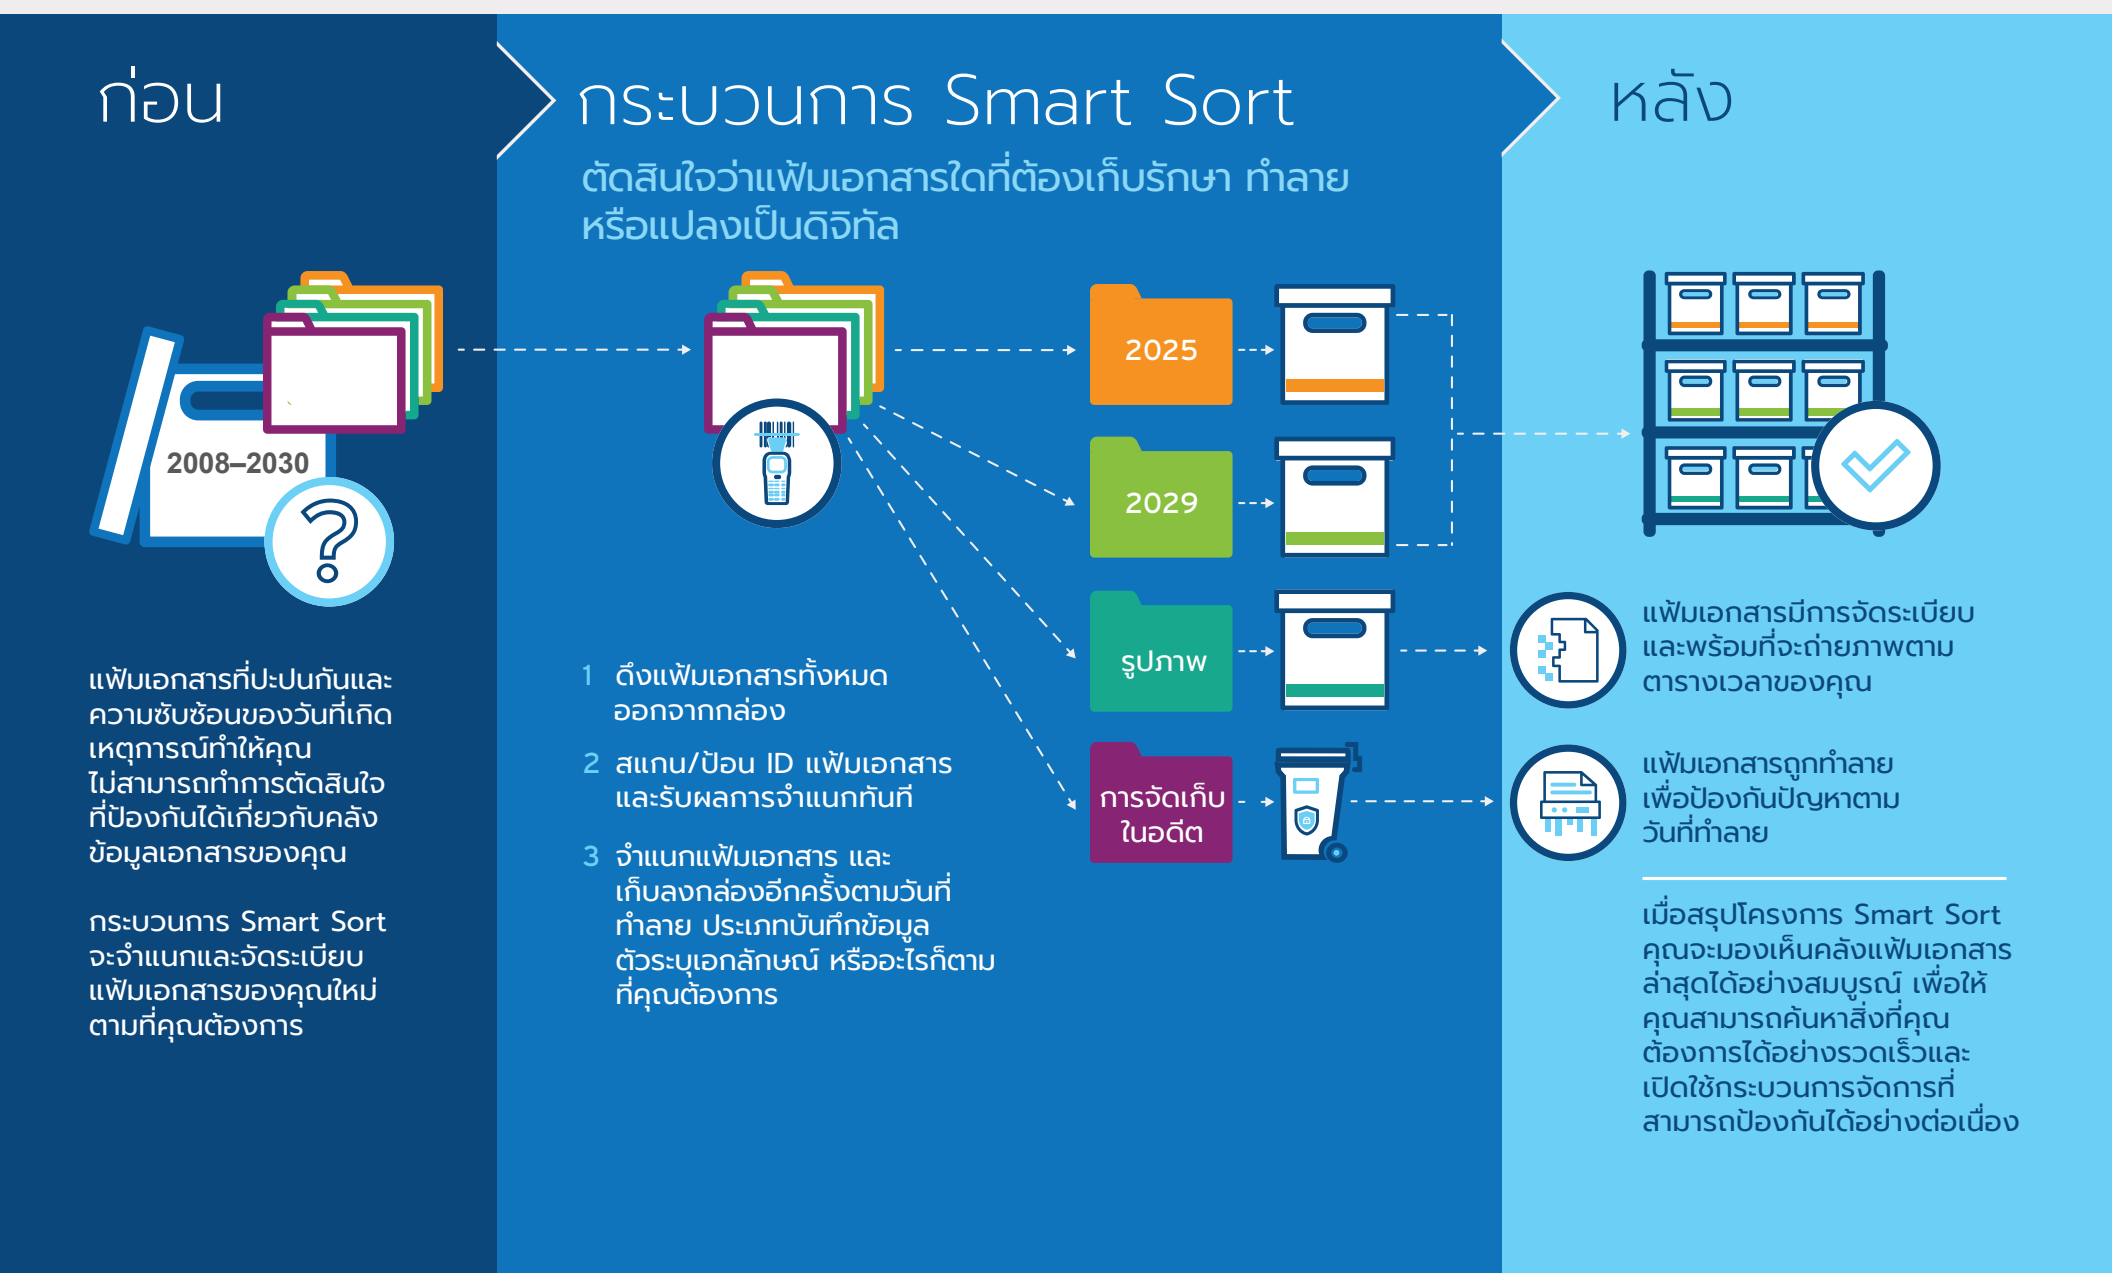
ก่อน

2008–2030

แฟ้มเอกสารที่ปะปนกันและความซับซ้อนของวันที่เกิดเหตุการณ์ทำให้คุณไม่สามารถทำการตัดสินใจที่ป้องกันได้เกี่ยวกับคลังข้อมูลเอกสารของคุณ

กระบวนการ Smart Sort จะจำแนกและจัดระเบียบแฟ้มเอกสารของคุณใหม่ตามที่คุณต้องการ

กระบวนการ Smart Sort

ตัดสินใจว่าแฟ้มเอกสารใดที่ต้องเก็บรักษา ทำลาย หรือแปลงเป็นดิจิทัล

2025

2029

รูปภาพ

การจัดเก็บในอดีต

1 ดึงแฟ้มเอกสารทั้งหมดออกจากกล่อง

2 สแกน/ป้อน ID แฟ้มเอกสารและรับผลการจำแนกทันที

3 จำแนกแฟ้มเอกสาร และเก็บลงกล่องอีกครั้งตามวันที่ทำลาย ประเภทบันทึกข้อมูล ตัวระบุเอกลักษณ์ หรืออะไรก็ตามที่คุณต้องการ

หลัง

แฟ้มเอกสารมีการจัดระเบียบและพร้อมที่จะถ่ายภาพตามตารางเวลาของคุณ

แฟ้มเอกสารถูกทำลายเพื่อป้องกันปัญหาตามวันที่ทำลาย

เมื่อสรุปโครงการ Smart Sort คุณจะมองเห็นคลังแฟ้มเอกสารล่าสุดได้อย่างสมบูรณ์ เพื่อให้คุณสามารถค้นหาสิ่งที่คุณต้องการได้อย่างรวดเร็วและเปิดใช้กระบวนการจัดการที่สามารถป้องกันได้อย่างต่อเนื่อง